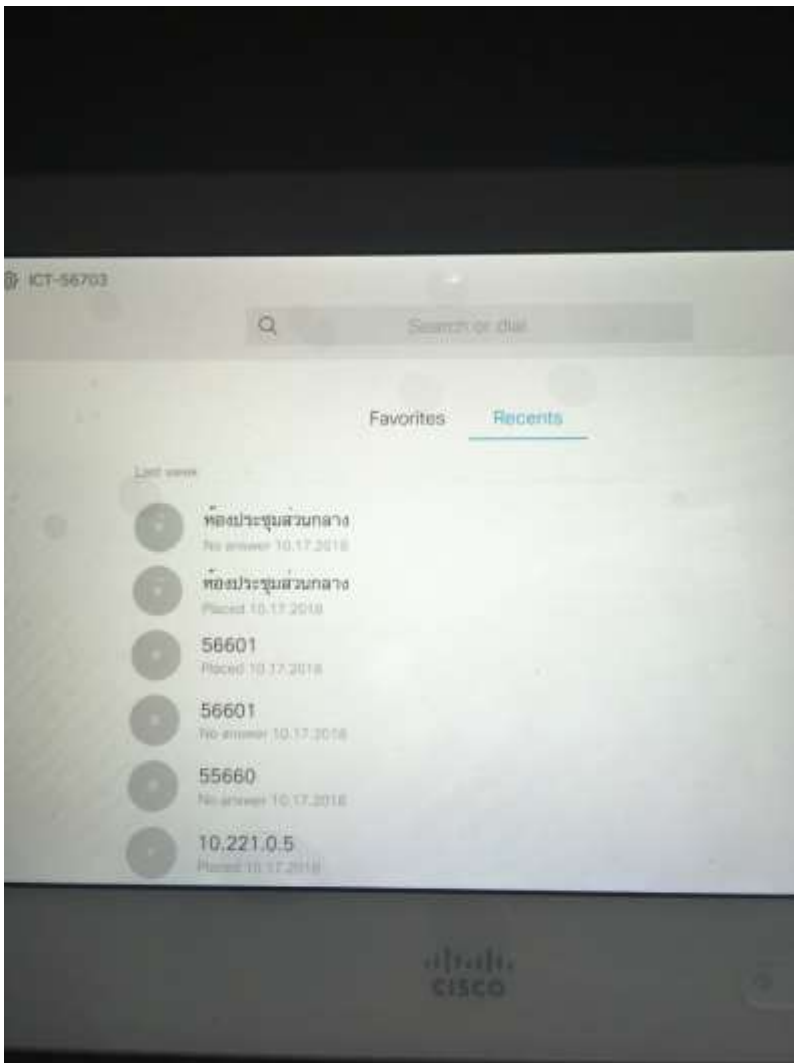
ICT-56703

Search or dial

Favorites Recents

Last week

ห้องประชุมส่วนกลาง
No answer 10.17.2018

ห้องประชุมส่วนกลาง
Placed 10.17.2018

56601
Placed 10.17.2018

56601
No answer 10.17.2018

55660
No answer 10.17.2018

10.221.0.5
Placed 10.17.2018

cisco